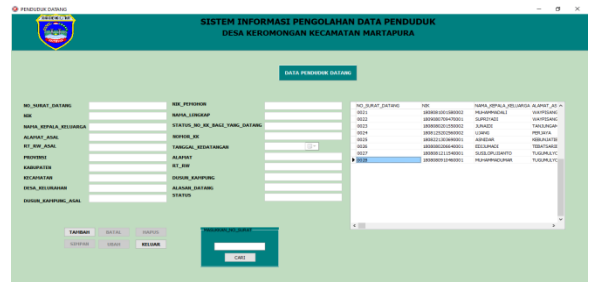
PENDUDUK DATANG

SISTEM INFORMASI PENGOLAHAN DATA PENDUDUK
DESA KEROMONGAN KECAMATAN MARTAPURA

DATA PENDUDUK DATANG

NO_SURAT_DATANG
NIK
NAMA_KEPALA_KELUARGA
ALAMAT_ASAL
RT_RW_ASAL
PROVINSI
KABUPATEN
KECAMATAN
DESA_KELURAHAN
DUSUN_KAMPUNG_ASAL

NIK_PEMOHON
NAMA_LENGKAP
STATUS_NO_KK_BAGI_YANG_DATANG
NOMOR_KK
TANGGAL_KEDATANGAN
ALAMAT
RT_RW
DUSUN_KAMPUNG
ALASAN_DATANG
STATUS

| NO_SURAT_DATANG | NIK | NAMA_KEPALA_KELUARGA | ALAMAT_AS |
|---|---|---|---|
| 0021 | 1809060901580002 | MUHAMMADALI | WAYPISANG |
| 0022 | 1809080709470001 | SUPRIYADI | WAYPISANG |
| 0023 | 1809080201550002 | JURAIDI | TANJUNGA |
| 0024 | 1809125201560002 | LIANG | PERJAYA |
| 0025 | 1809121301840001 | ASHIDAR | KEBUNJATI |
| 0026 | 1809080105840001 | EDISUHADI | TEBATSAGE |
| 0027 | 1809081211540001 | SUSILOPUJIANTO | TUGUMULYO |
| 0028 | 1809080910480001 | MUHAMMADUMAR | TUGUMULYO |

TAMBAH
BATAL
HAPUS
SIMPAN
UBAH
KELUAR

MASUKKAN NO_SURAT
CARI